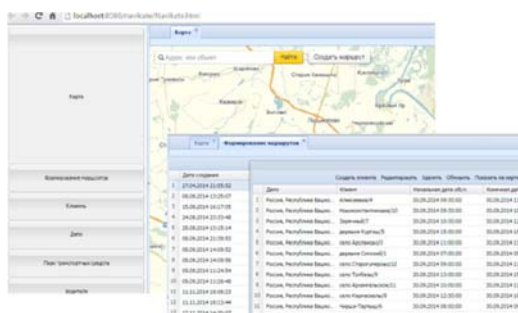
localhost:8080/navikate/Navikate.html

Карта

Карта

Найти

Создать маршрут

Формирование маршрутов

Клиенты

Дата

Парк транспортных средств

Водители

Карта

Формирование маршрутов

Дата создания

| | Дата создания |
|---|---|
| 1 | 27.04.2014 21:05:32 |
| 2 | 08.06.2014 13:05:07 |
| 3 | 15.06.2014 16:17:05 |
| 4 | 24.06.2014 23:33:48 |
| 5 | 04.06.2014 13:15:14 |
| 6 | 05.06.2014 21:59:53 |
| 7 | 05.06.2014 14:03:02 |
| 8 | 06.06.2014 14:03:06 |
| 9 | 06.06.2014 11:24:54 |
| 10 | 09.06.2014 13:28:48 |
| 11 | 11.11.2014 19:48:23 |
| 12 | 11.11.2014 18:13:44 |

Создать клиента Редактировать Удалить Обновить Показать на карте

| | Дата | Клиент | Начальная дата обсл. | Конечная да |
|---|---|---|---|---|
| 1 | Россия, Республика Башк... | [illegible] | 30.09.2014 09:00:00 | 30.09.2014 1 |
| 2 | Россия, Республика Башк... | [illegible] | 30.09.2014 09:00:00 | 30.09.2014 1 |
| 3 | Россия, Республика Башк... | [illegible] | 30.09.2014 10:00:00 | 30.09.2014 1 |
| 4 | Россия, Республика Башк... | деревня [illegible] | 30.09.2014 10:00:00 | 30.09.2014 1 |
| 5 | Россия, Республика Башк... | село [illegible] | 30.09.2014 11:00:00 | 30.09.2014 1 |
| 6 | Россия, Республика Башк... | деревня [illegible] | 30.09.2014 07:00:00 | 30.09.2014 1 |
| 7 | Россия, Республика Башк... | село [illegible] | 30.09.2014 09:00:00 | 30.09.2014 1 |
| 8 | Россия, Республика Башк... | село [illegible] | 30.09.2014 10:00:00 | 30.09.2014 1 |
| 9 | Россия, Республика Башк... | село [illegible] | 30.09.2014 10:00:00 | 30.09.2014 1 |
| 10 | Россия, Республика Башк... | село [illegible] | 30.09.2014 12:00:00 | 30.09.2014 1 |
| 11 | Россия, Республика Башк... | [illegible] | 30.09.2014 09:00:00 | 30.09.2014 1 |